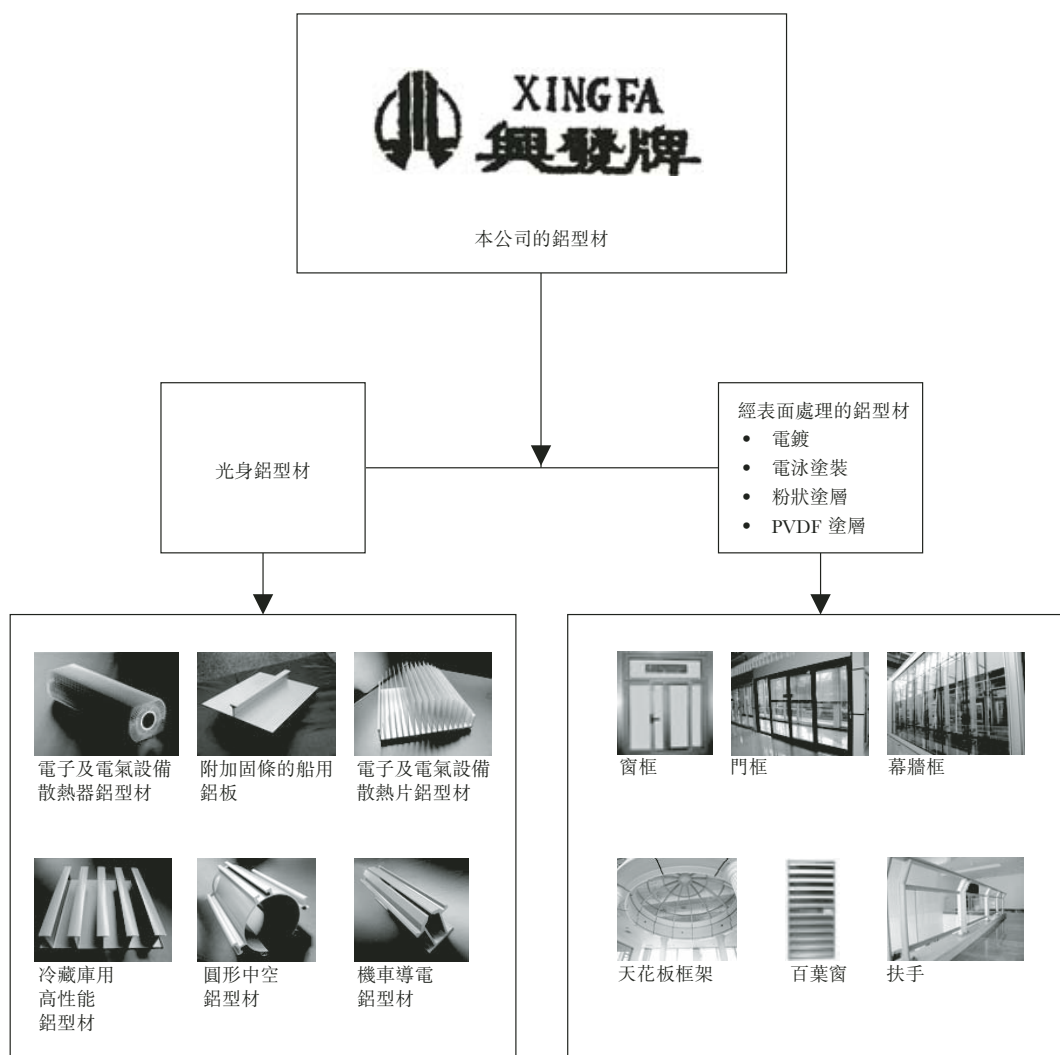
XINGFA
興發牌

本公司的鋁型材

光身鋁型材

經表面處理的鋁型材
• 電鍍
• 電泳塗裝
• 粉狀塗層
• PVDF 塗層

電子及電氣設備散熱器鋁型材

附加固條的船用鋁板

電子及電氣設備散熱片鋁型材

冷藏庫用高性能鋁型材

圓形中空鋁型材

機車導電鋁型材

窗框

門框

幕牆框

天花板框架

百葉窗

扶手